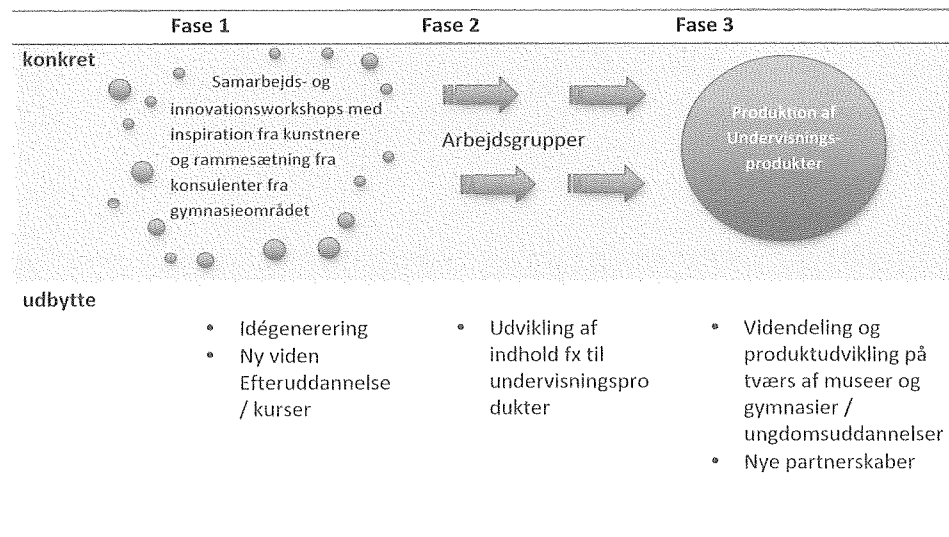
Fase 1 | Fase 2 | Fase 3

konkret

Samarbejds- og innovationsworkshops med inspiration fra kunstnere og rammesætning fra konsulenter fra gymnasieområdet

Arbejdsgrupper

Produktion af Undervisnings-produkter

udbytte

- Idégenerering
- Ny viden Efteruddannelse / kurser

- Udvikling af indhold fx til undervisningsprodukter

- Videndeling og produktudvikling på tværs af museer og gymnasier / ungdomsuddannelser
- Nye partnerskaber